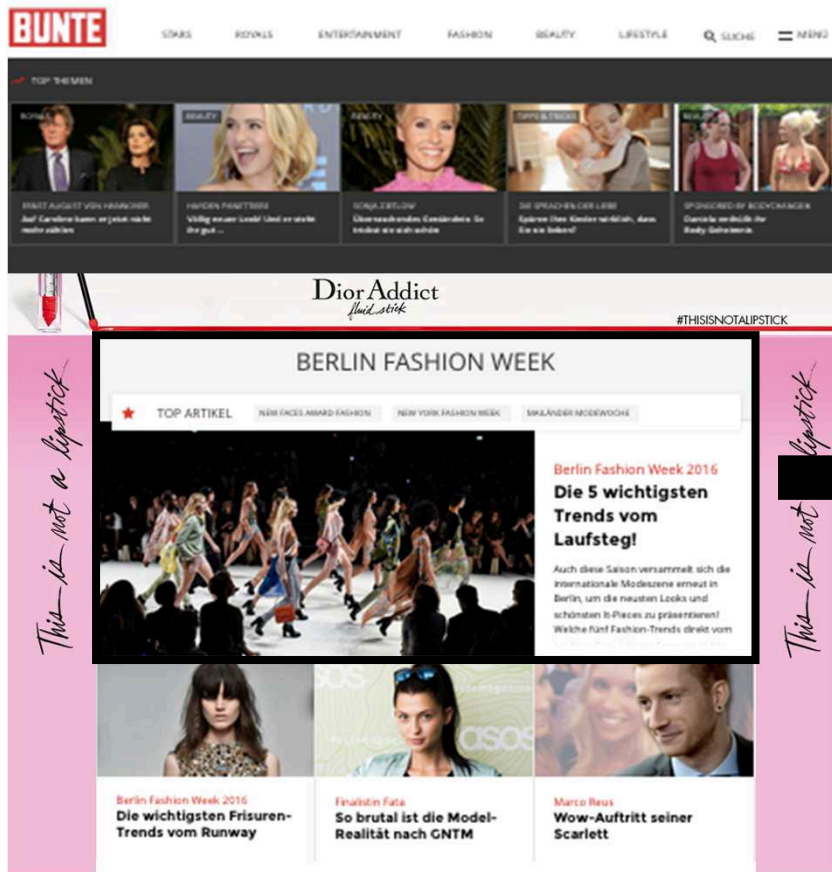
BUNTE

STARS ROYALS ENTERTAINMENT FASHION BEAUTY LIFESTYLE SUCHE MENÜ

TOP THEMEN

ERNST AUGUST VON HANNOVER
Auf Caroline kann er jetzt nicht mehr zählen

BEAUTY
HAYDEN PANETTIERE
Völlig neuer Look! Und er steht ihr gut ...

BEAUTY
SONJA ZIETLOW
Überraschendes Geständnis: So trickst sie sich schön

TIPPS & TRICKS
SIE SPRECHEN DER LIEBE
Spüren Ihre Kinder wirklich, dass Sie sie lieben?

SPONSORED BY BODYCHANGER
Daniela verdeckt ihr Body-Geheimnis

Dior Addict fluid stick

#THISISNOTALIPSTICK

This is not a lipstick

BERLIN FASHION WEEK

TOP ARTIKEL NEW FACES AWARD FASHION NEW YORK FASHION WEEK MAILÄNDER MODEWOCHE

Berlin Fashion Week 2016
Die 5 wichtigsten Trends vom Laufsteg!

Auch diese Saison versammelt sich die internationale Modeszene erneut in Berlin, um die neusten Looks und schönsten It-Pieces zu präsentieren! Welche fünf Fashion-Trends direkt vom

This is not a lipstick

Berlin Fashion Week 2016
Die wichtigsten Frisuren-Trends vom Runway

Finalistin Fata
So brutal ist die Model-Realität nach GNTM

Marco Reus
Wow-Auftritt seiner Scarlett